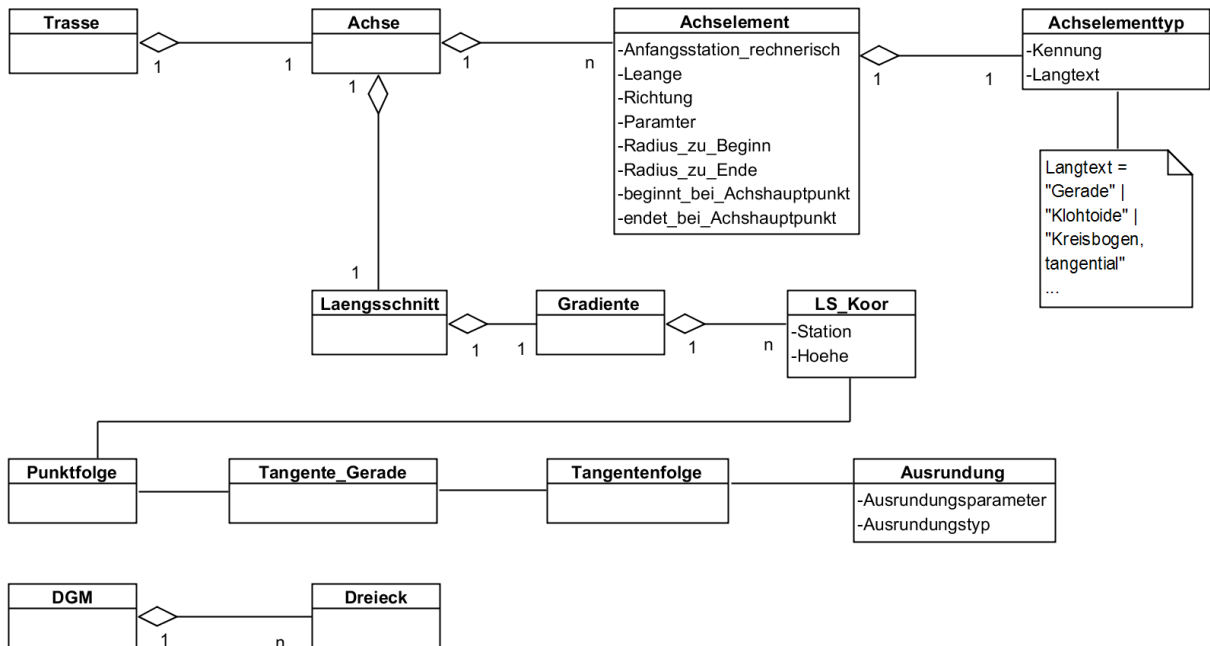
Trasse

1

1

Achse

1

n

Achselement
-Anfangsstation_rechnerisch
-Leange
-Richtung
-Paramter
-Radius_zu_Beginn
-Radius_zu_Ende
-beginnt_bei_Achshauptpunkt
-endet_bei_Achshauptpunkt

1

1

Achselementtyp
-Kennung
-Langtext

Langtext =
"Gerade" |
"Klohtoide" |
"Kreisbogen, tangential"
...

1

1

Laengsschnitt

1

1

Gradiente

1

n

LS_Koor
-Station
-Hoehe

Punktfolge

Tangente_Gerade

Tangentenfolge

Ausrundung
-Ausrundungsparameter
-Ausrundungstyp

DGM

1

n

Dreieck